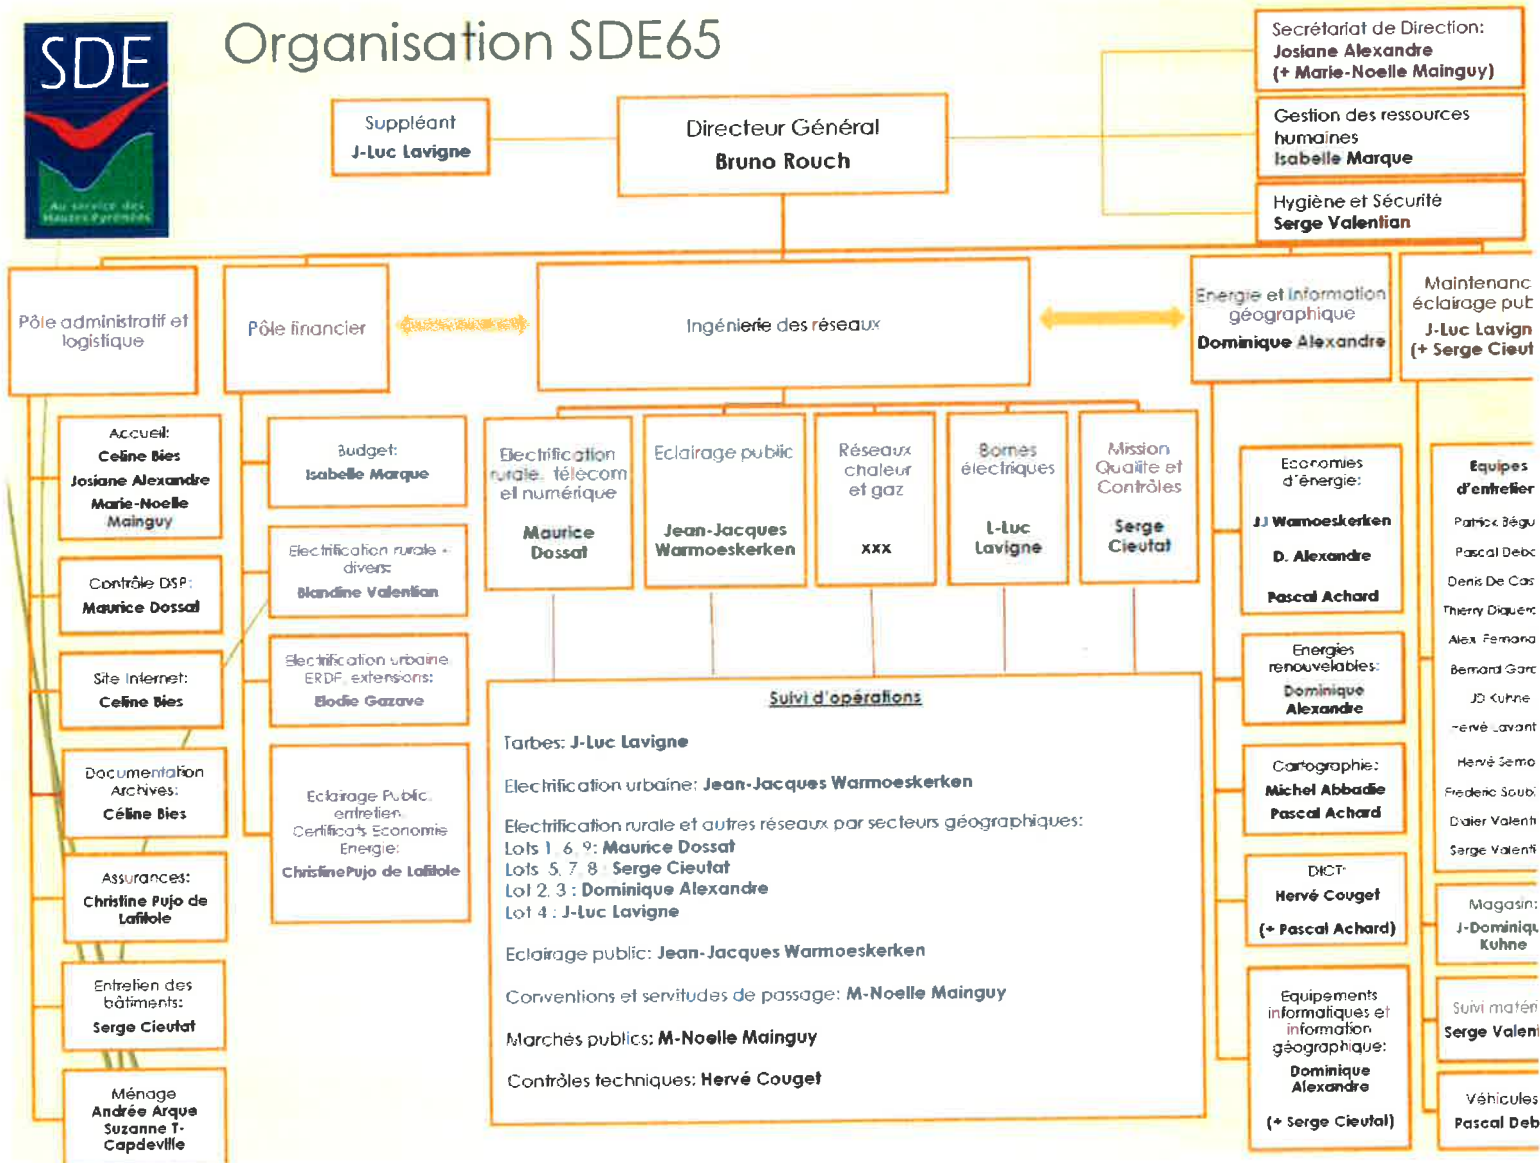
SDE

Au service des Hautes-Pyrénées

Organisation SDE65

Secrétariat de Direction: Josiane Alexandre (+ Marie-Noelle Mainguy)

Gestion des ressources humaines Isabelle Marque

Hygiène et Sécurité Serge Valentian

Suppléant J-Luc Lavigne

Directeur Général Bruno Rouch

Pôle administratif et logistique

Pôle financier

Ingénierie des réseaux

Energie et Information géographique Dominique Alexandre

Maintenanc éclairage pub J-Luc Lavign (+ Serge Cieut

Accueil: Celine Bies Josiane Alexandre Marie-Noelle Mainguy

Contrôle DSP: Maurice Dossat

Site Internet: Celine Bies

Documentation Archives: Céline Bies

Assurances: Christine Pujo de Lafitole

Entretien des bâtiments: Serge Cieutat

Ménage Andrée Arque Suzanne T-Capdeville

Budget: Isabelle Marque

Electrification rurale + divers: Blandine Valentian

Electrification urbaine ERDF, extensions: Elodie Gazave

Eclairage Public entretien Certificats Economie Energie: Christine Pujo de Lafitole

Electrification rurale, télécom et numérique Maurice Dossat

Eclairage public Jean-Jacques Warmoeskerken

Réseaux chaleur et gaz xxx

Bornes électriques L-Luc Lavigne

Mission Qualité et Contrôles Serge Cieutat

Suivi d'opérations

Tarbes: J-Luc Lavigne

Electrification urbaine: Jean-Jacques Warmoeskerken

Electrification rurale et autres réseaux par secteurs géographiques:
Lots 1, 6, 9: Maurice Dossat
Lots 5, 7, 8 : Serge Cieutat
Lot 2, 3 : Dominique Alexandre
Lot 4 : J-Luc Lavigne

Eclairage public: Jean-Jacques Warmoeskerken

Conventions et servitudes de passage: M-Noelle Mainguy

Marchés publics: M-Noelle Mainguy

Contrôles techniques: Hervé Couget

Economies d'énergie: JJ Warmoeskerken D. Alexandre Pascal Achard

Energies renouvelables: Dominique Alexandre

Cartographie: Michel Abbadie Pascal Achard

DICT: Hervé Couget (+ Pascal Achard)

Equipements informatiques et information géographique: Dominique Alexandre (+ Serge Cieutat)

Equipes d'entretien Patrick Bégu Pascal Debe Denis De Cas Thierry Diquer Alex Fernand Bernard Garc JD Kuhne Hervé Lavant Hervé Semo Frederic Soub Didier Valent Serge Valent

Magasin: J-Dominiqu Kuhne

Suivi matéri Serge Valen

Véhicules Pascal Deb